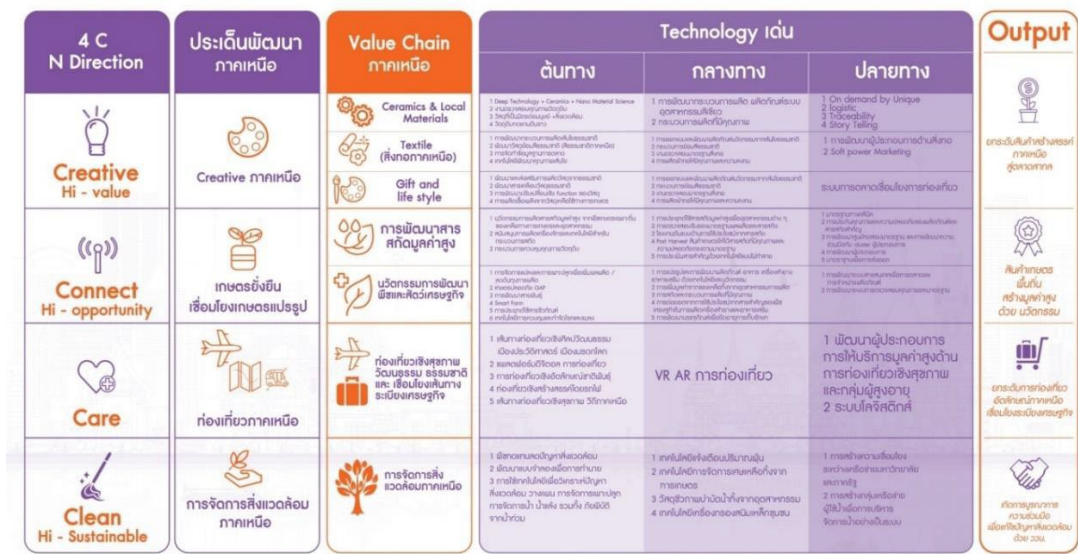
4 C
N Direction

Creative
Hi - value

Connect
Hi - opportunity

Care

Clean
Hi - Sustainable

ประเด็นพัฒนา
ภาคเหนือ

Creative ภาคเหนือ

เกษตรยั่งยืน
เชื่อมโยงเกษตรแปรรูป

ท่องเที่ยวภาคเหนือ

การจัดการสิ่งแวดล้อม
ภาคเหนือ

Value Chain
ภาคเหนือ

Ceramics & Local Materials

Textile
(สิ่งทอภาคเหนือ)

Gift and
life style

การพัฒนาสาร
สกัดมูลค่าสูง

นวัตกรรมการพัฒนา
พืชและสัตว์เศรษฐกิจ

ท่องเที่ยวเชิงสุขภาพ
วัฒนธรรม ธรรมชาติ
และ เชื่อมโยงเส้นทาง
ระเบียงเศรษฐกิจ

การจัดการสิ่ง
แวดล้อมภาคเหนือ

Technology เด่น

ต้นทาง

กลางทาง

ปลายทาง

1 Deep Technology + Ceramics + Nano Material Science
2 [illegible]
3 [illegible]
4 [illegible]

1 การพัฒนากระบวนการผลิต ผลิตภัณฑ์ระบบอุตสาหกรรมเซรามิก
2 กระบวนการผลิตที่มีคุณภาพ

1 On demand by Unique
2 logistic
3 Traceability
4 Story Telling

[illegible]

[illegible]

1 การพัฒนาผู้ประกอบการด้านสิ่งทอ
2 Soft power Marketing

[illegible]

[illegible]

ระบบการตลาดเชื่อมโยงการท่องเที่ยว

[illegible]

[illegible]

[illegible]

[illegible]

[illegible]

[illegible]

1 เส้นทางท่องเที่ยวเชิงศิลปวัฒนธรรม เมืองสร้างสรรค์ เมืองมรดกโลก
2 แพลตฟอร์มดิจิทัล การท่องเที่ยว
3 การท่องเที่ยวเชิงอัตลักษณ์ท้องถิ่น
4 ท่องเที่ยวเชิงสร้างสรรค์โดยชุมชน
5 เส้นทางท่องเที่ยวเชิงสุขภาพ วิถีภาคเหนือ

VR AR การท่องเที่ยว

1 พัฒนาผู้ประกอบการ การให้บริการมูลค่าสูงด้านการท่องเที่ยวเชิงสุขภาพและกลุ่มผู้สูงอายุ
2 ระบบโลจิสติกส์

1 พืชทดแทนลดปัญหาสิ่งแวดล้อม
2 พัฒนาระบบกำจัดเชื้อการทำนาย
3 การใช้เทคโนโลยีเพื่อจัดการปัญหาสิ่งแวดล้อม วางแผน การจัดการเพาะปลูก การจัดการน้ำ น้ำเสีย ขยะ ทั้งผิวดินใต้ดิน จากน้ำท่วม

1 เทคโนโลยีเครื่องมือตรวจวัดปริมาณฝุ่น
2 เทคโนโลยีการจัดการคนเหลือทิ้งจากการเกษตร
3 วัสดุชีวภาพน้ำมันทั้งจากอุตสาหกรรม
4 เทคโนโลยีเครื่องกรองหมอกควันเหล็กสูงชน

1 การสร้างความเชื่อมโยงระหว่างเครือข่ายมหาวิทยาลัยและภาครัฐ
2 การสร้างกลุ่มเครือข่ายผู้ใช้น้ำเพื่อการบริการจัดการน้ำอย่างยั่งยืน

Output

ยกระดับสินค้าสร้างสรรค์ภาคเหนือสู่ตลาดสากล

สินค้าเกษตรพื้นถิ่นสร้างมูลค่าสูงด้วย นวัตกรรม

ยกระดับการท่องเที่ยวอัตลักษณ์ภาคเหนือเชื่อมโยงระเบียงเศรษฐกิจ

เกิดการบูรณาการความร่วมมือเพื่อแก้ไขปัญหาสิ่งแวดล้อมด้วย วทน.